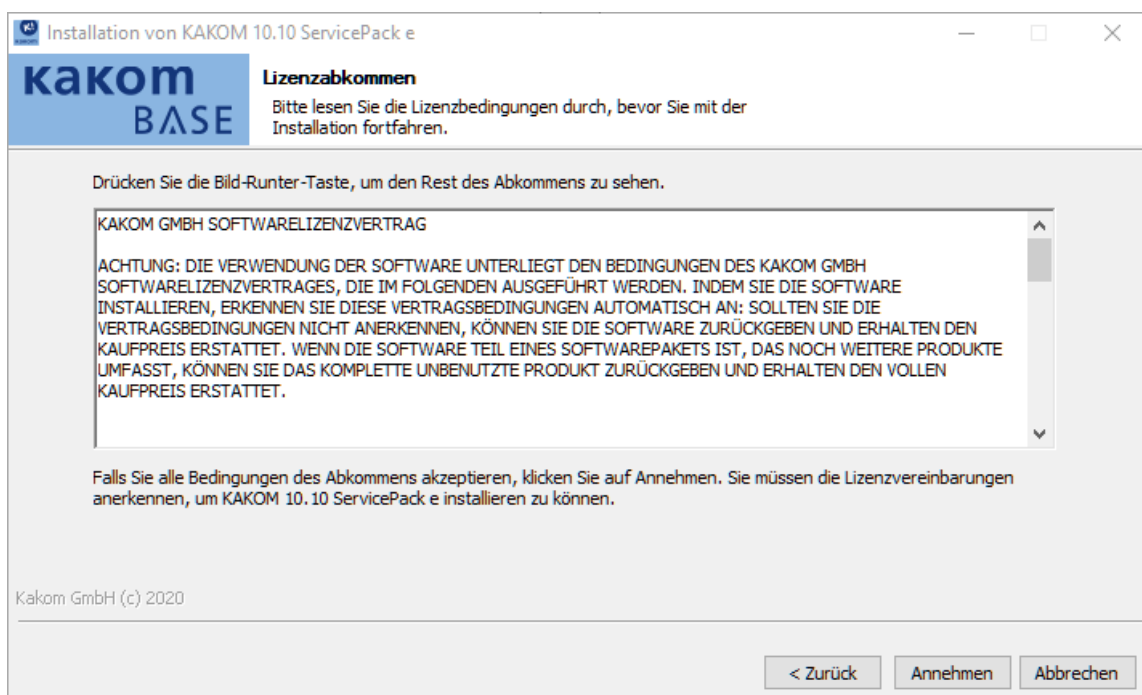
Installation von KAKOM 10.10 ServicePack e

KaKOM BASE

Lizenzabkommen

Bitte lesen Sie die Lizenzbedingungen durch, bevor Sie mit der Installation fortfahren.

Drücken Sie die Bild-Runter-Taste, um den Rest des Abkommens zu sehen.

KAKOM GMBH SOFTWARELIZENZVERTRAG

ACHTUNG: DIE VERWENDUNG DER SOFTWARE UNTERLIEGT DEN BEDINGUNGEN DES KAKOM GMBH SOFTWARELIZENZVERTRAGES, DIE IM FOLGENDEN AUSGEFÜHRT WERDEN. INDEM SIE DIE SOFTWARE INSTALLIEREN, ERKENNEN SIE DIESE VERTRAGSBEDINGUNGEN AUTOMATISCH AN: SOLLTEN SIE DIE VERTRAGSBEDINGUNGEN NICHT ANERKENNEN, KÖNNEN SIE DIE SOFTWARE ZURÜCKGEBEN UND ERHALTEN DEN KAUFPREIS ERSTATTET. WENN DIE SOFTWARE TEIL EINES SOFTWAREPAKETS IST, DAS NOCH WEITERE PRODUKTE UMFASST, KÖNNEN SIE DAS KOMPLETTE UNBENUTZTE PRODUKT ZURÜCKGEBEN UND ERHALTEN DEN VOLLEN KAUFPREIS ERSTATTET.

Falls Sie alle Bedingungen des Abkommens akzeptieren, klicken Sie auf Annehmen. Sie müssen die Lizenzvereinbarungen anerkennen, um KAKOM 10.10 ServicePack e installieren zu können.

Kakom GmbH (c) 2020

< Zurück | Annehmen | Abbrechen